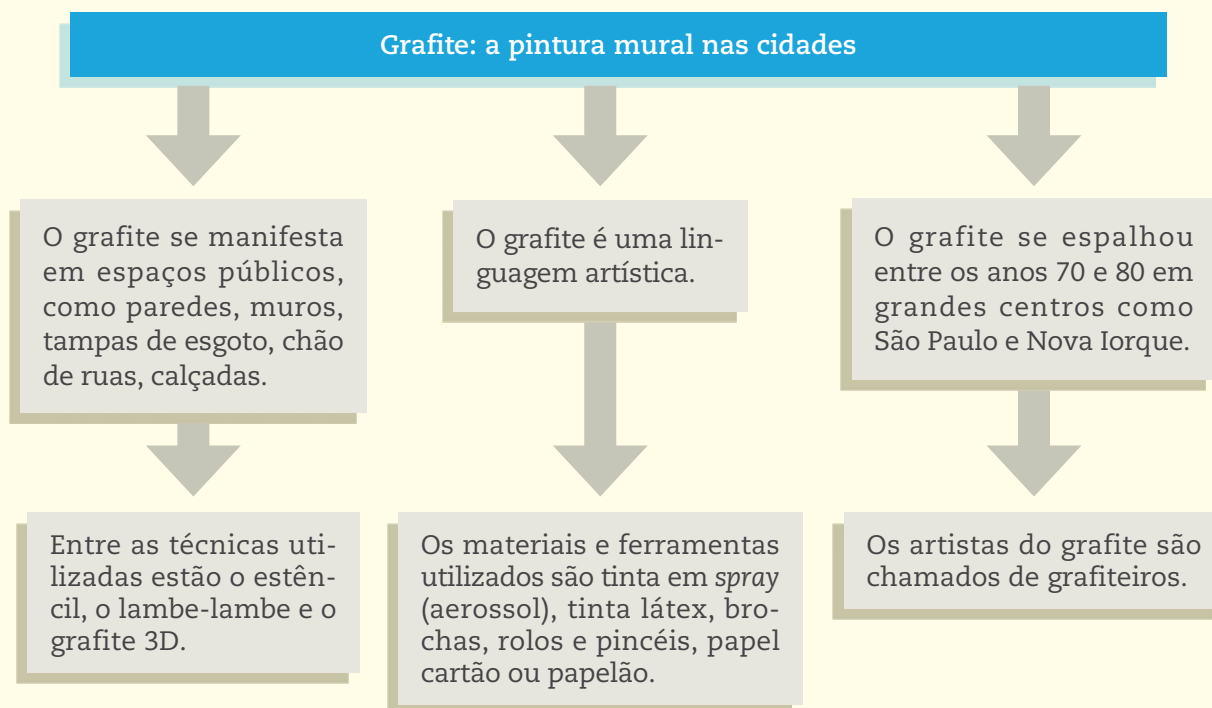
Grafite: a pintura mural nas cidades

O grafite se manifesta em espaços públicos, como paredes, muros, tampas de esgoto, chão de ruas, calçadas.

Entre as técnicas utilizadas estão o estêncil, o lambe-lambe e o grafite 3D.

O grafite é uma linguagem artística.

Os materiais e ferramentas utilizados são tinta em *spray* (aerossol), tinta látex, brochas, rolos e pincéis, papel cartão ou papelão.

O grafite se espalhou entre os anos 70 e 80 em grandes centros como São Paulo e Nova Iorque.

Os artistas do grafite são chamados de grafiteiros.